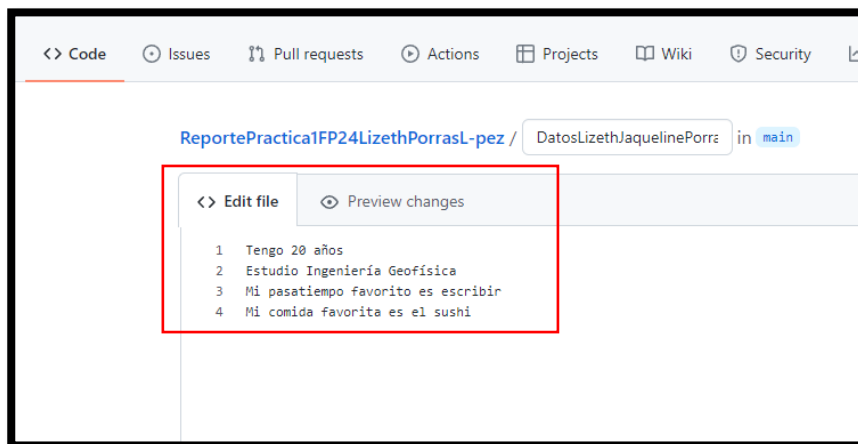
<> Code Issues Pull requests Actions Projects Wiki Security

ReportePractica1FP24LizethPorrasL-pez / DatosLizethJaquelinePorra in main

<> Edit file Preview changes

1 Tengo 20 años
2 Estudio Ingeniería Geofísica
3 Mi pasatiempo favorito es escribir
4 Mi comida favorita es el sushi